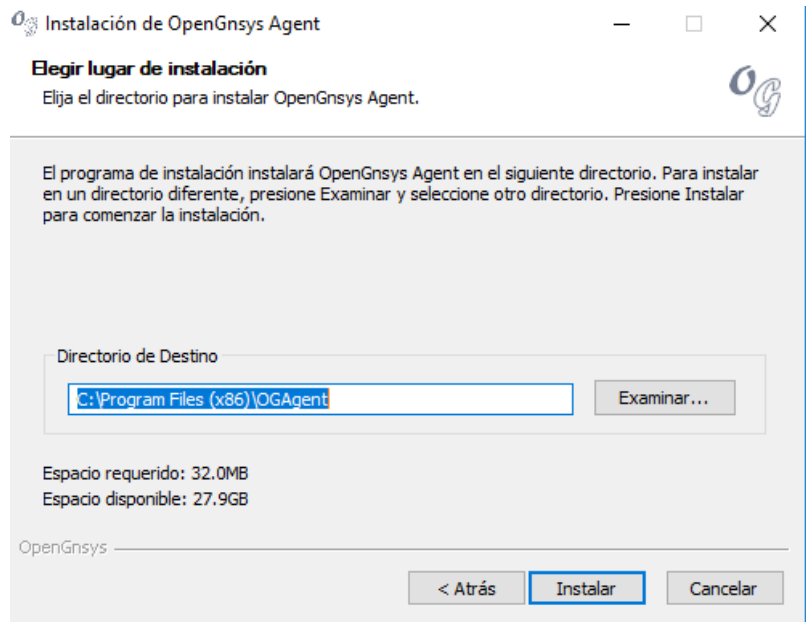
Instalación de OpenGnsys Agent

Elegir lugar de instalación
Elija el directorio para instalar OpenGnsys Agent.

El programa de instalación instalará OpenGnsys Agent en el siguiente directorio. Para instalar en un directorio diferente, presione Examinar y seleccione otro directorio. Presione Instalar para comenzar la instalación.

Directorio de Destino
C:\Program Files (x86)\OGAgent
Examinar...

Espacio requerido: 32.0MB
Espacio disponible: 27.9GB

OpenGnsys

< Atrás
Instalar
Cancelar